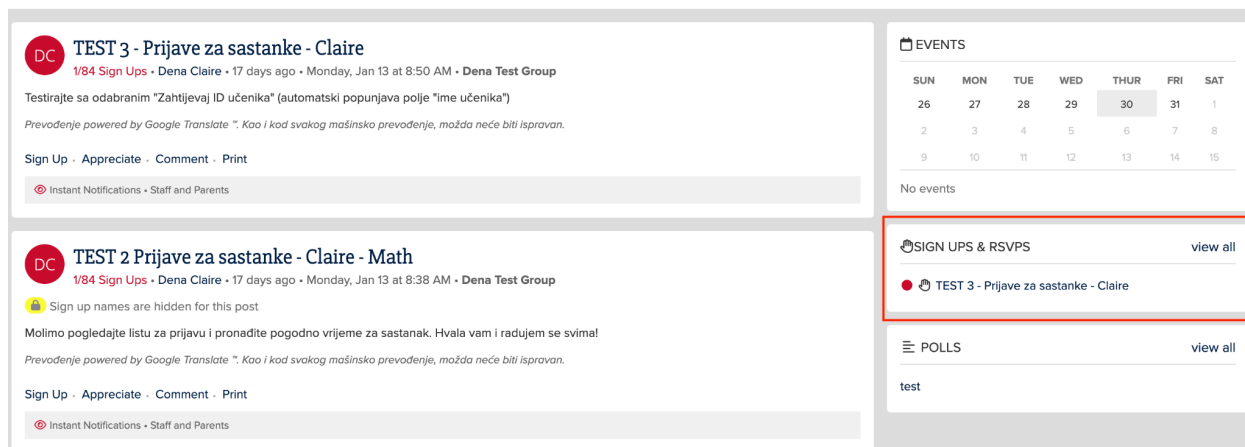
DC TEST 3 - Prijave za sastanke - Claire
1/84 Sign Ups • Dena Claire • 17 days ago • Monday, Jan 13 at 8:50 AM • Dena Test Group

Testirajte sa odabranim "Zahtijevaj ID učenika" (automatski popunjava polje "ime učenika")

Prevođenje powered by Google Translate ™. Kao i kod svakog mašinsko prevođenje, možda neće biti ispravan.

Sign Up · Appreciate · Comment · Print

Instant Notifications • Staff and Parents

DC TEST 2 Prijave za sastanke - Claire - Math
1/84 Sign Ups • Dena Claire • 17 days ago • Monday, Jan 13 at 8:38 AM • Dena Test Group

Sign up names are hidden for this post

Molimo pogledajte listu za prijavu i pronađite pogodno vrijeme za sastanak. Hvala vam i radujem se svima!

Prevođenje powered by Google Translate ™. Kao i kod svakog mašinsko prevođenje, možda neće biti ispravan.

Sign Up · Appreciate · Comment · Print

Instant Notifications • Staff and Parents

EVENTS

| SUN | MON | TUE | WED | THUR | FRI | SAT |
|---|---|---|---|---|---|---|
| 26 | 27 | 28 | 29 | 30 | 31 | 1 |
| 2 | 3 | 4 | 5 | 6 | 7 | 8 |
| 9 | 10 | 11 | 12 | 13 | 14 | 15 |

No events

SIGN UPS & RSVPS view all

TEST 3 - Prijave za sastanke - Claire

POLLS view all

test